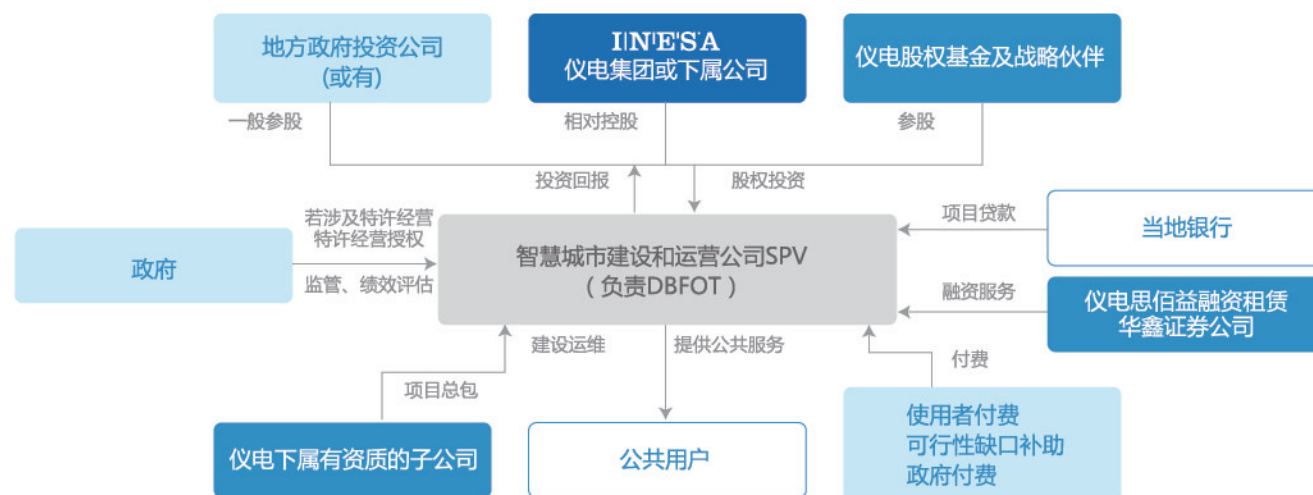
地方政府投资公司
(或有)

INESA
仪电集团或下属公司

仪电股权基金及战略伙伴

一般参股

相对控股

参股

投资回报

股权投资

若涉及特许经营
特许经营授权

政府

监管、绩效评估

智慧城市建设和运营公司SPV
（负责DBFOT）

项目贷款

当地银行

融资服务

仪电思佰益融资租赁
华鑫证券公司

付费

建设运维

提供公共服务

项目总包

仪电下属有资质的子公司

公共用户

使用者付费
可行性缺口补助
政府付费